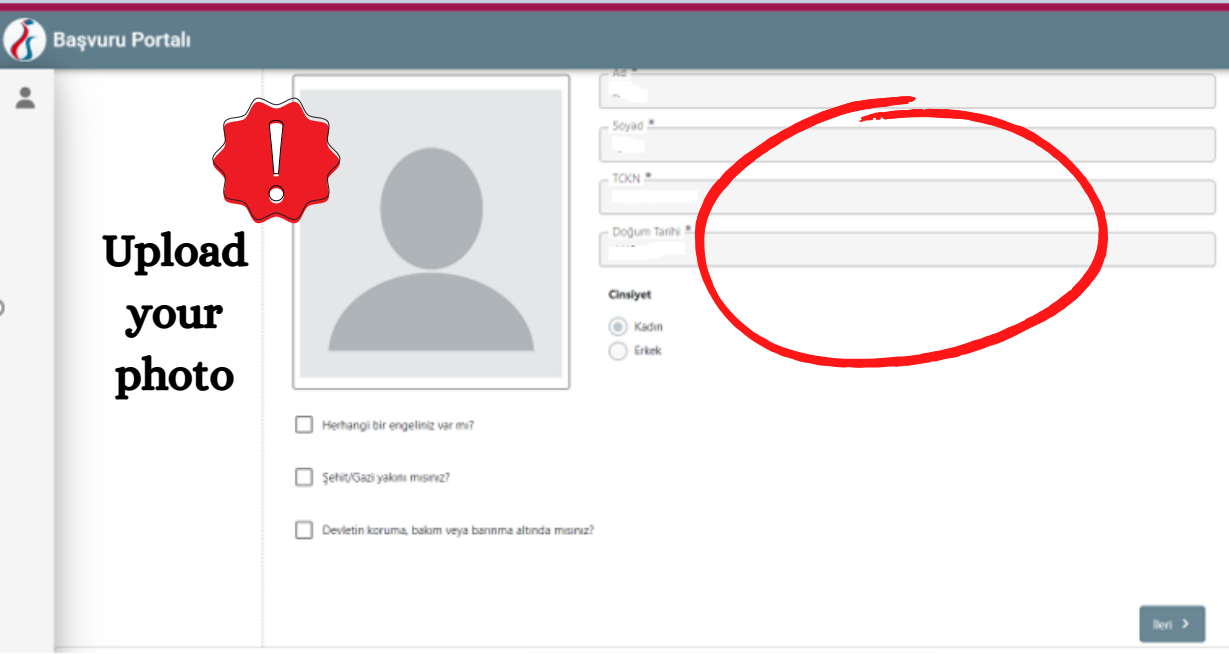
Başvuru Portalı

Upload your photo

Ad *

Soyad *

TCKN *

Doğum Tarihi *

Cinsiyet

Kadın

Erkek

Herhangi bir engeliniz var mı?

Şehit/Gazi yakını mısınız?

Devletin koruma, bakım veya barınma altında mısınız?

İleri